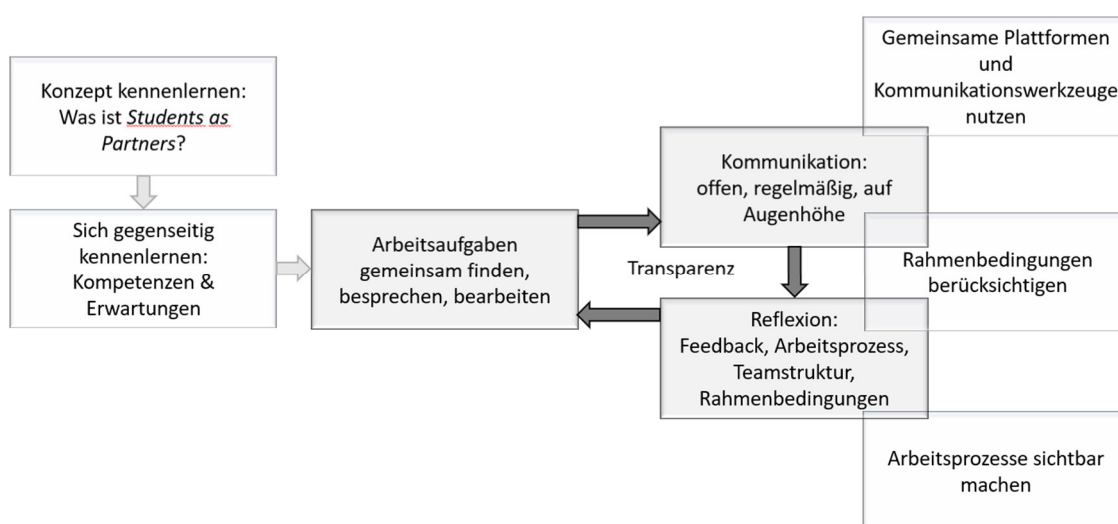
Konzept kennenlernen: Was ist *Students as Partners*?

Sich gegenseitig kennenlernen: Kompetenzen & Erwartungen

Arbeitsaufgaben gemeinsam finden, besprechen, bearbeiten

Kommunikation: offen, regelmäßig, auf Augenhöhe

Transparenz

Reflexion: Feedback, Arbeitsprozess, Teamstruktur, Rahmenbedingungen

Gemeinsame Plattformen und Kommunikationswerkzeuge nutzen

Rahmenbedingungen berücksichtigen

Arbeitsprozesse sichtbar machen